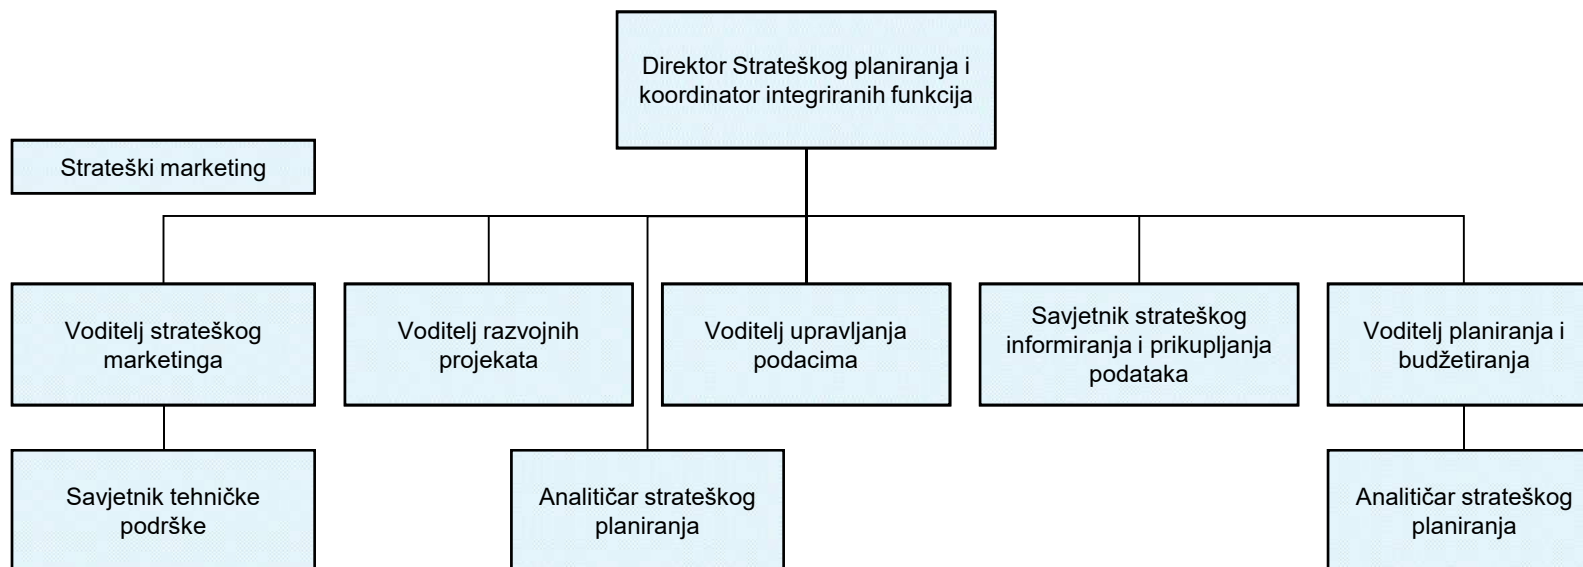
Direktor Strateškog planiranja i koordinator integriranih funkcija

Strateški marketing

Voditelj strateškog marketinga

Voditelj razvojnih projekata

Voditelj upravljanja podacima

Savjetnik strateškog informiranja i prikupljanja podataka

Voditelj planiranja i budžetiranja

Savjetnik tehničke podrške

Analitičar strateškog planiranja

Analitičar strateškog planiranja